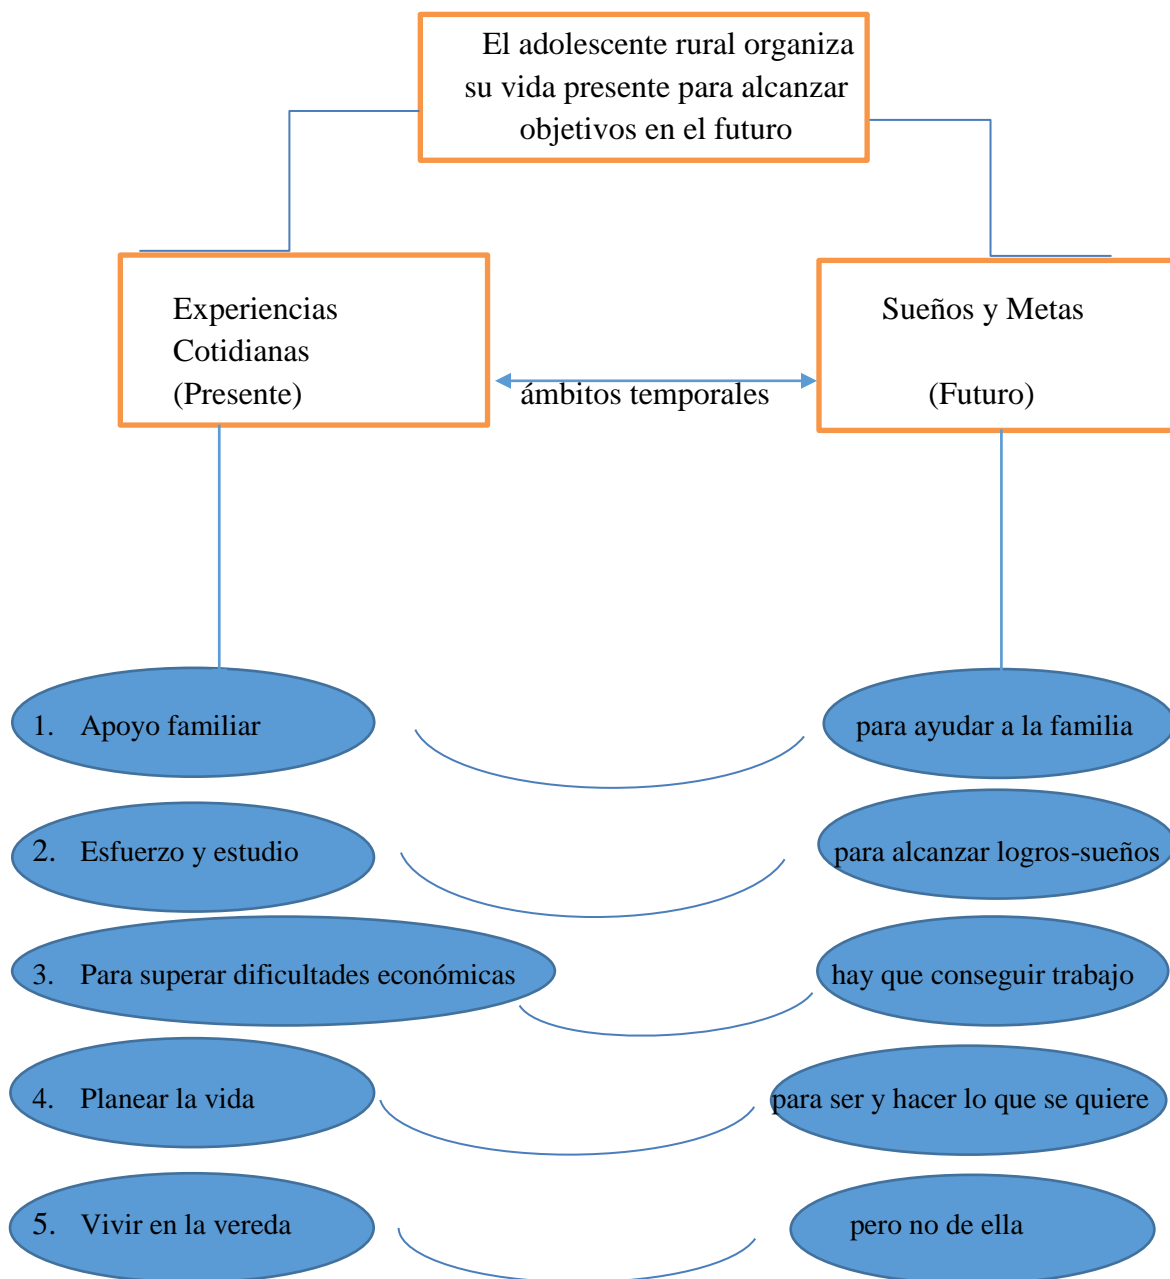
El adolescente rural organiza su vida presente para alcanzar objetivos en el futuro

Experiencias Cotidianas (Presente)

ámbitos temporales

Sueños y Metas

(Futuro)

1. Apoyo familiar

para ayudar a la familia

2. Esfuerzo y estudio

para alcanzar logros-sueños

3. Para superar dificultades económicas

hay que conseguir trabajo

4. Planear la vida

para ser y hacer lo que se quiere

5. Vivir en la vereda

pero no de ella